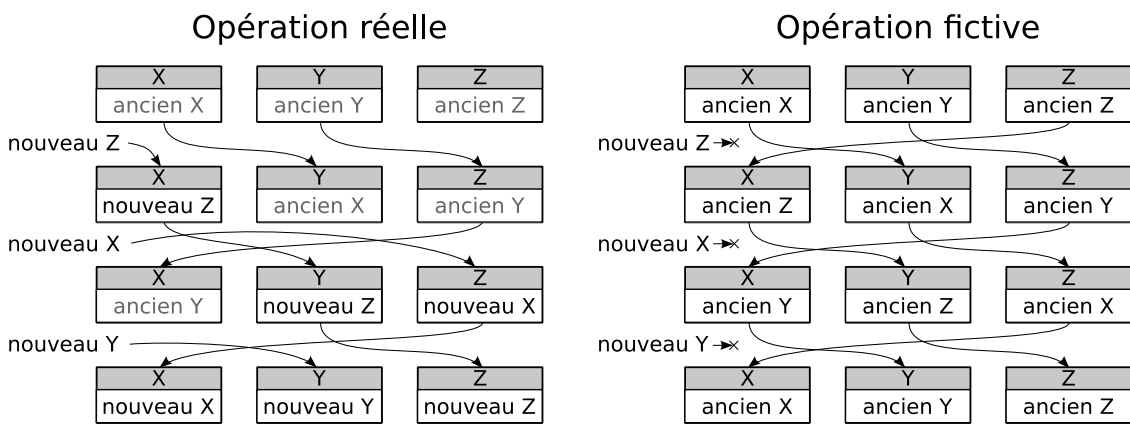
Opération réelle

X
ancien X

Y
ancien Y

Z
ancien Z

nouveau Z

X
nouveau Z

Y
ancien X

Z
ancien Y

nouveau X

X
ancien Y

Y
nouveau Z

Z
nouveau X

nouveau Y

X
nouveau X

Y
nouveau Y

Z
nouveau Z

Opération fictive

X
ancien X

Y
ancien Y

Z
ancien Z

nouveau Z

X
ancien Z

Y
ancien X

Z
ancien Y

nouveau X

X
ancien Y

Y
ancien Z

Z
ancien X

nouveau Y

X
ancien X

Y
ancien Y

Z
ancien Z